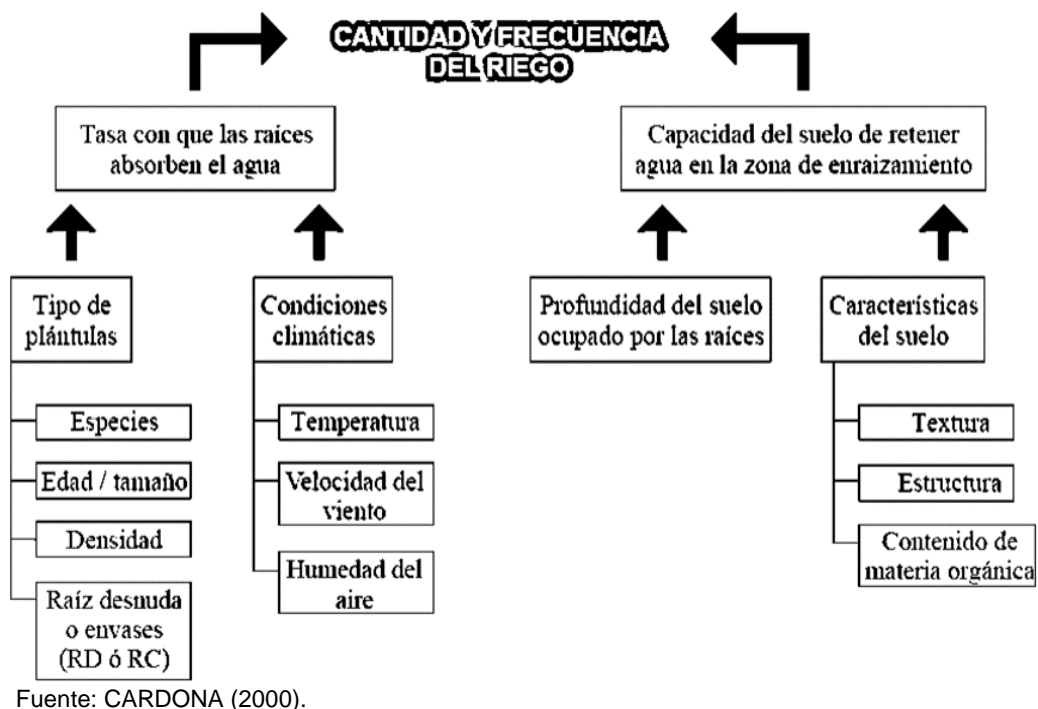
CANTIDAD Y FRECUENCIA DEL RIEGO

Tasa con que las raices absorben el agua

Capacidad del suelo de retener agua en la zona de enraizamiento

Tipo de plántulas

Especies

Edad / tamaño

Densidad

Raíz desnuda o envases (RD ó RC)

Condiciones climáticas

Temperatura

Velocidad del viento

Humedad del aire

Profundidad del suelo ocupado por las raíces

Características del suelo

Textura

Estructura

Contenido de materia orgánica

Fuente: CARDONA (2000).